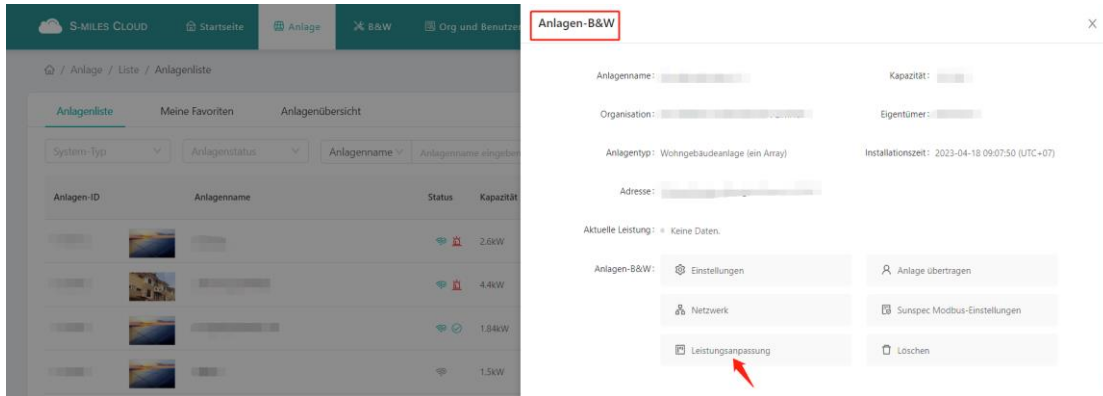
S-MILES CLOUD Startseite Anlage B&W Org und Benutze

Anlage / Liste / Anlagenliste

Anlagenliste Meine Favoriten Anlagenübersicht

System-Typ Anlagenstatus Anlagenname Anlagenname eingeben

| Anlagen-ID | Anlagenname | Status | Kapazität |
|---|---|---|---|
| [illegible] | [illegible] | | 2.6kW |
| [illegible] | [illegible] | | 4.4kW |
| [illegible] | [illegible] | | 1.84kW |
| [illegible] | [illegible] | | 1.5kW |

Anlagen-B&W

Anlagenname: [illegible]
Kapazität: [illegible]
Organisation: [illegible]
Eigentümer: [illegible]
Anlagentyp: Wohngebäudeanlage (ein Array)
Installationszeit: 2023-04-18 09:07:50 (UTC+07)
Adresse: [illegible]
Aktuelle Leistung: Keine Daten.
Anlagen-B&W:
Einstellungen
Anlage übertragen
Netzwerk
Sunspec Modbus-Einstellungen
Leistungsanpassung
Löschen